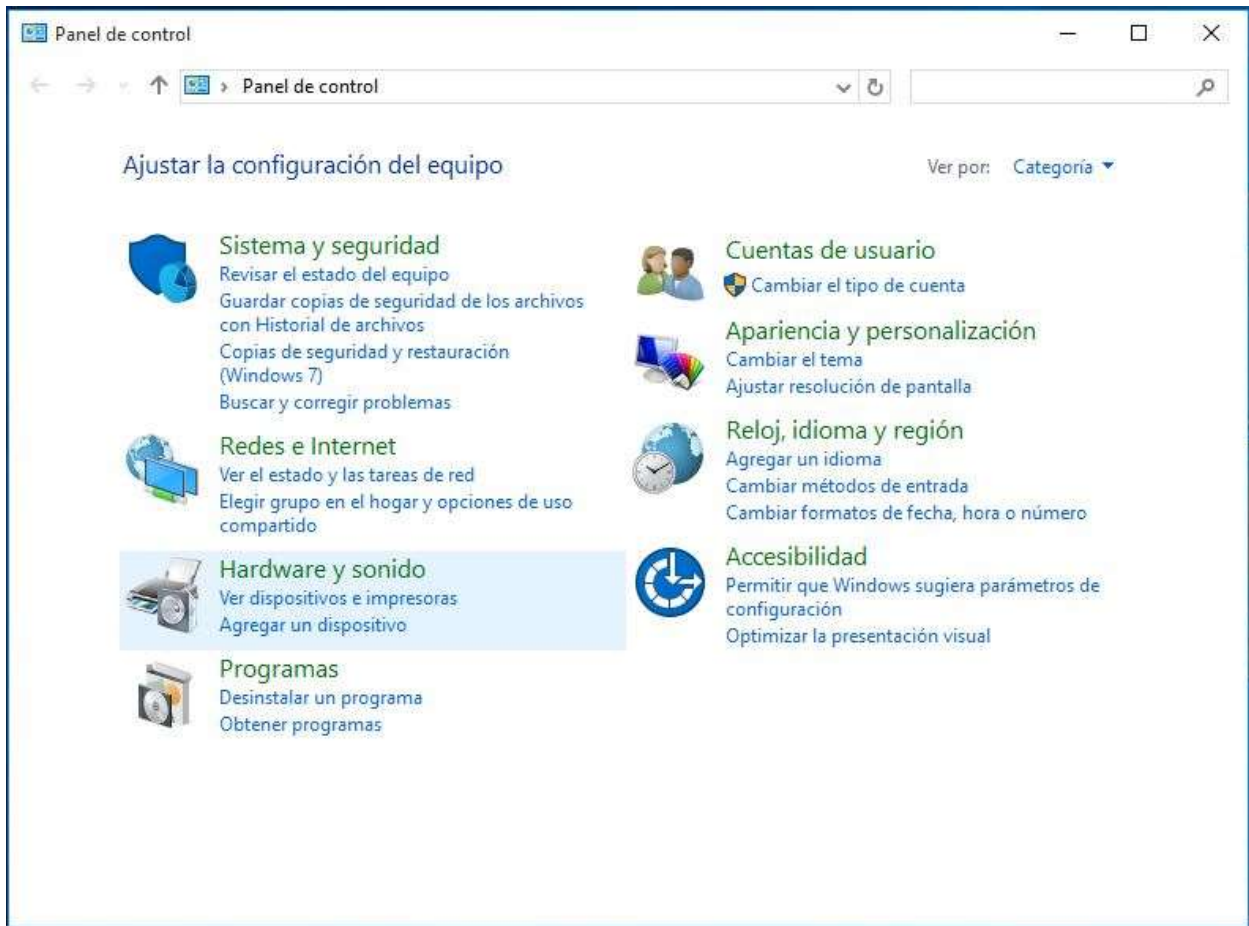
Panel de control

Panel de control

Ajustar la configuración del equipo

Ver por: Categoría ▾

Sistema y seguridad
Revisar el estado del equipo
Guardar copias de seguridad de los archivos con Historial de archivos
Copias de seguridad y restauración (Windows 7)
Buscar y corregir problemas

Redes e Internet
Ver el estado y las tareas de red
Elegir grupo en el hogar y opciones de uso compartido

Hardware y sonido
Ver dispositivos e impresoras
Agregar un dispositivo

Programas
Desinstalar un programa
Obtener programas

Cuentas de usuario
Cambiar el tipo de cuenta

Apariencia y personalización
Cambiar el tema
Ajustar resolución de pantalla

Reloj, idioma y región
Agregar un idioma
Cambiar métodos de entrada
Cambiar formatos de fecha, hora o número

Accesibilidad
Permitir que Windows sugiera parámetros de configuración
Optimizar la presentación visual